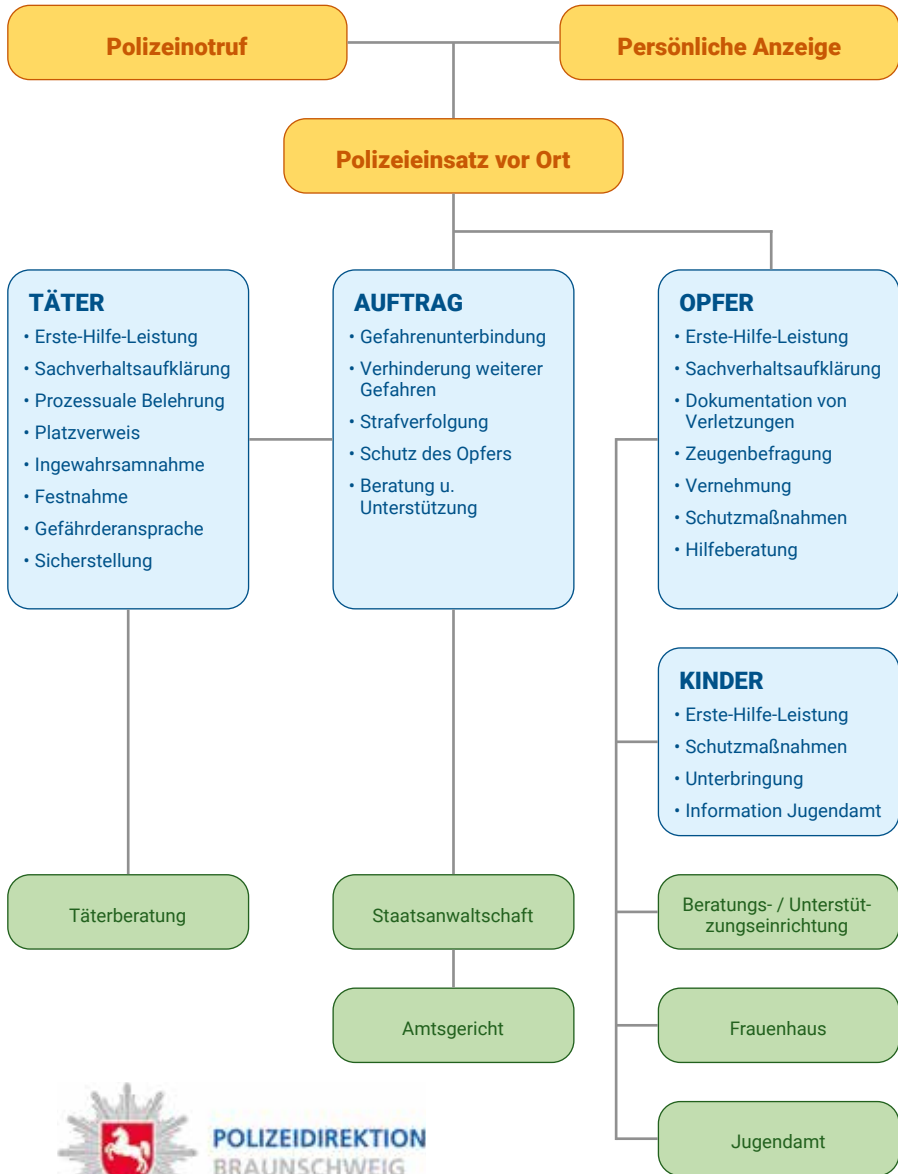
Polizeinotruf

Persönliche Anzeige

Polizeieinsatz vor Ort

TÄTER
• Erste-Hilfe-Leistung
• Sachverhaltsaufklärung
• Prozessuale Belehrung
• Platzverweis
• Ingewahrsamnahme
• Festnahme
• Gefährderansprache
• Sicherstellung

AUFTRAG
• Gefahrenunterbindung
• Verhinderung weiterer Gefahren
• Strafverfolgung
• Schutz des Opfers
• Beratung u. Unterstützung

OPFER
• Erste-Hilfe-Leistung
• Sachverhaltsaufklärung
• Dokumentation von Verletzungen
• Zeugenbefragung
• Vernehmung
• Schutzmaßnahmen
• Hilfeberatung

KINDER
• Erste-Hilfe-Leistung
• Schutzmaßnahmen
• Unterbringung
• Information Jugendamt

Täterberatung

Staatsanwaltschaft

Amtsgericht

Beratungs- / Unterstützungseinrichtung

Frauenhaus

Jugendamt

POLIZEIDIREKTION
BRAUNSCHWEIG